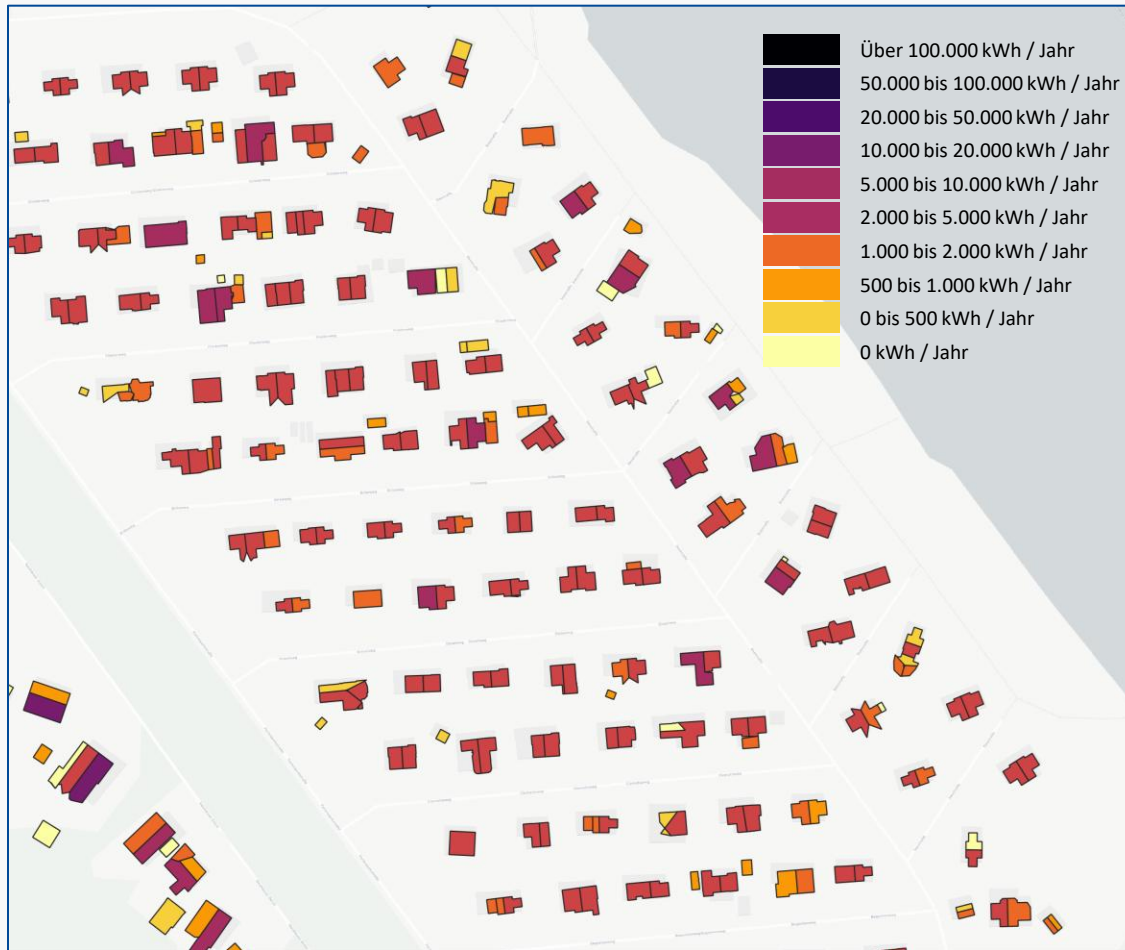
Über 100.000 kWh / Jahr
50.000 bis 100.000 kWh / Jahr
20.000 bis 50.000 kWh / Jahr
10.000 bis 20.000 kWh / Jahr
5.000 bis 10.000 kWh / Jahr
2.000 bis 5.000 kWh / Jahr
1.000 bis 2.000 kWh / Jahr
500 bis 1.000 kWh / Jahr
0 bis 500 kWh / Jahr
0 kWh / Jahr